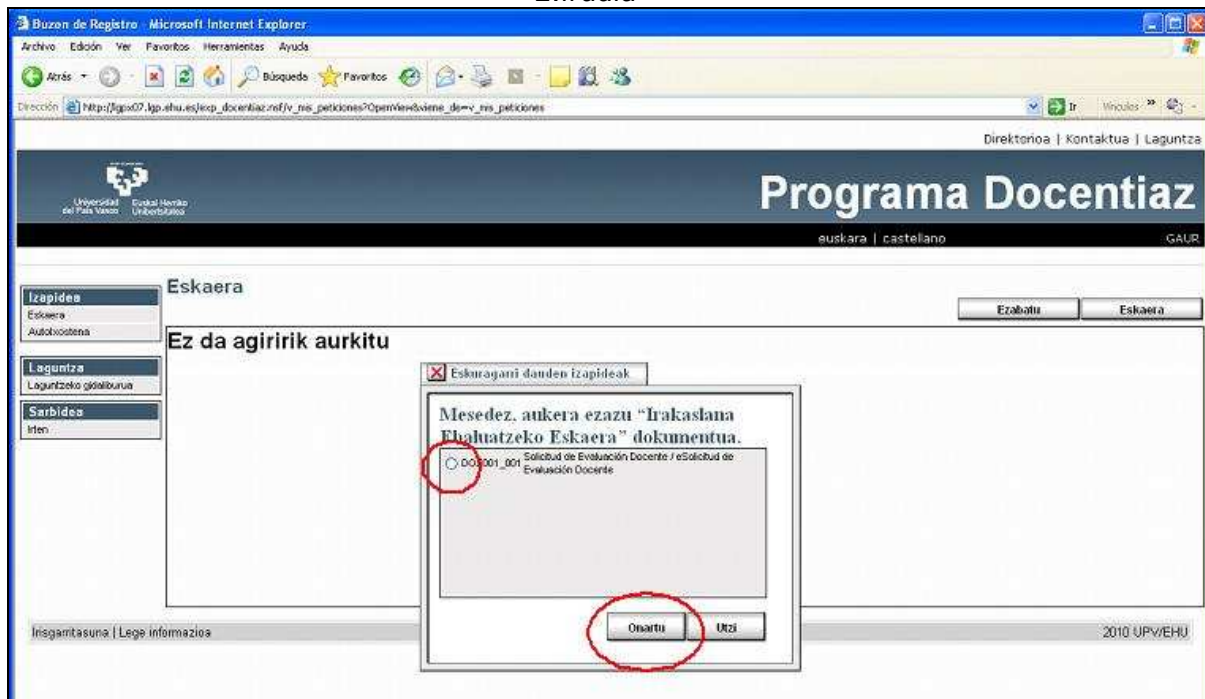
Buzon de Registro - Microsoft Internet Explorer

Archivo Edición Ver Favoritos Herramientas Ayuda

Atrás Búsqueda Favoritos

Dirección http://lgpx07.lgp.ehu.es/exp_docentiaz.nsf/v_mis_peticiones?OpenView&viene_de=v_mis_peticiones

Ir Vínculos

Direktorioa | Kontaktua | Laguntza

Universidad del País Vasco Euskal Herriko Unibertsitatea

Programa Docentiaz

euskara | castellano

GAUR

Izapidea
Eskaera
Autobxostena

Laguntza
Laguntzeko gidaliburua

Sarbidea
Irten

Eskaera

Ezabatu

Eskaera

Ez da agiririk aurkitu

Eskuragarri dauden izapideak

Mesedez, aukera ezazu "Irakaslana Ebaluatzeko Eskaera" dokumentua.

DOC001_001 Solicitud de Evaluación Docente / eSolicitud de Evaluación Docente

Onartu

Utzi

Irisgarritasuna | Lege informazioa

2010 UPV/EHU